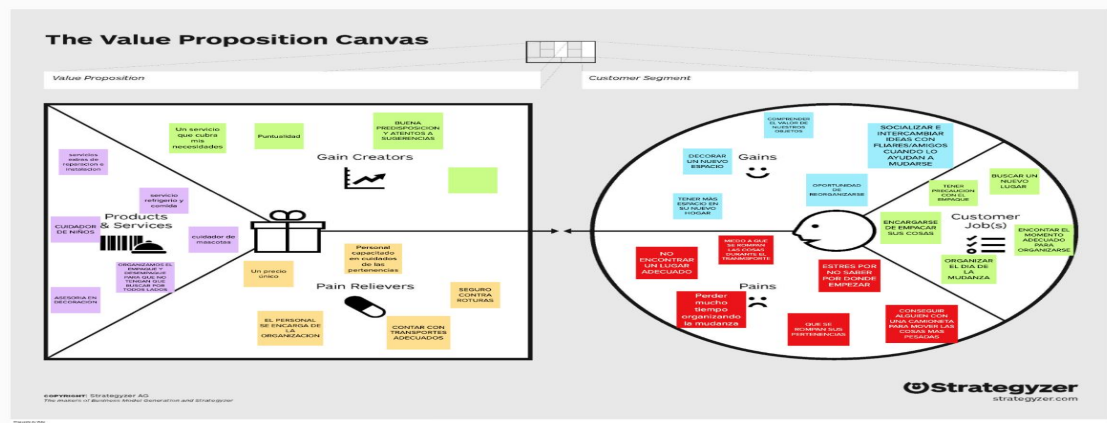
The Value Proposition Canvas

Value Proposition

Customer Segment

Un servicio que cubra mis necesidades

Puntualidad

BUENA PREDISPOSICION Y ATENTOS A SUGERENCIAS

Gain Creators

servicios extras de reparacion e instalacion

servicio refrigerio y comida

CUIDADOR DE NIÑOS

Products & Services

cuidador de mascotas

ORGANIZAMOS EL EMBALAJE Y DESEMBALAJE PARA QUE NO TENGAN QUE BUSCAR POR TODOS LADOS

Un precio único

Personal capacitado en cuidados de las pertenencias

Pain Relievers

SEGURO CONTRA ROTURAS

ASESORIA EN DECORACION

EL PERSONAL SE ENCARGA DE LA ORGANIZACION

CONTAR CON TRANSPORTES ADECUADOS

COMPRENDER EL VALOR DE NUESTROS OBJETOS

SOCIALIZAR E INTERCAMBIAR IDEAS CON FLIARES/AMIGOS CUANDO LO AYUDAN A MUDARSE

DECORAR UN NUEVO ESPACIO

Gains

TENER MAS ESPACIO EN SU NUEVO HOGAR

OPORTUNIDAD DE REORGANIZARSE

TENER PRECAUCION CON EL EMPAQUE

BUSCAR UN NUEVO LUGAR

ENCARGARSE DE EMPACAR SUS COSAS

Customer Job(s)

ENCONTRAR EL MOMENTO ADECUADO PARA ORGANIZARSE

ORGANIZAR EL DIA DE LA MUDANZA

NO ENCONTRAR UN LUGAR ADECUADO

MIEDO A QUE SE ROMPAN LAS COSAS DURANTE EL TRANSPORTE

ESTRES POR NO SABER POR DONDE EMPEZAR

Pains

Perder mucho tiempo organizando la mudanza

QUE SE ROMPEN SUS PERTENENCIAS

CONSEGUIR ALGUIEN CON UNA CAMIONETA PARA MOVER LAS COSAS MAS PESADAS

COPYRIGHT: Strategyzer AG
The makers of Business Model Generation and Strategyzer

Strategyzer
strategyzer.com